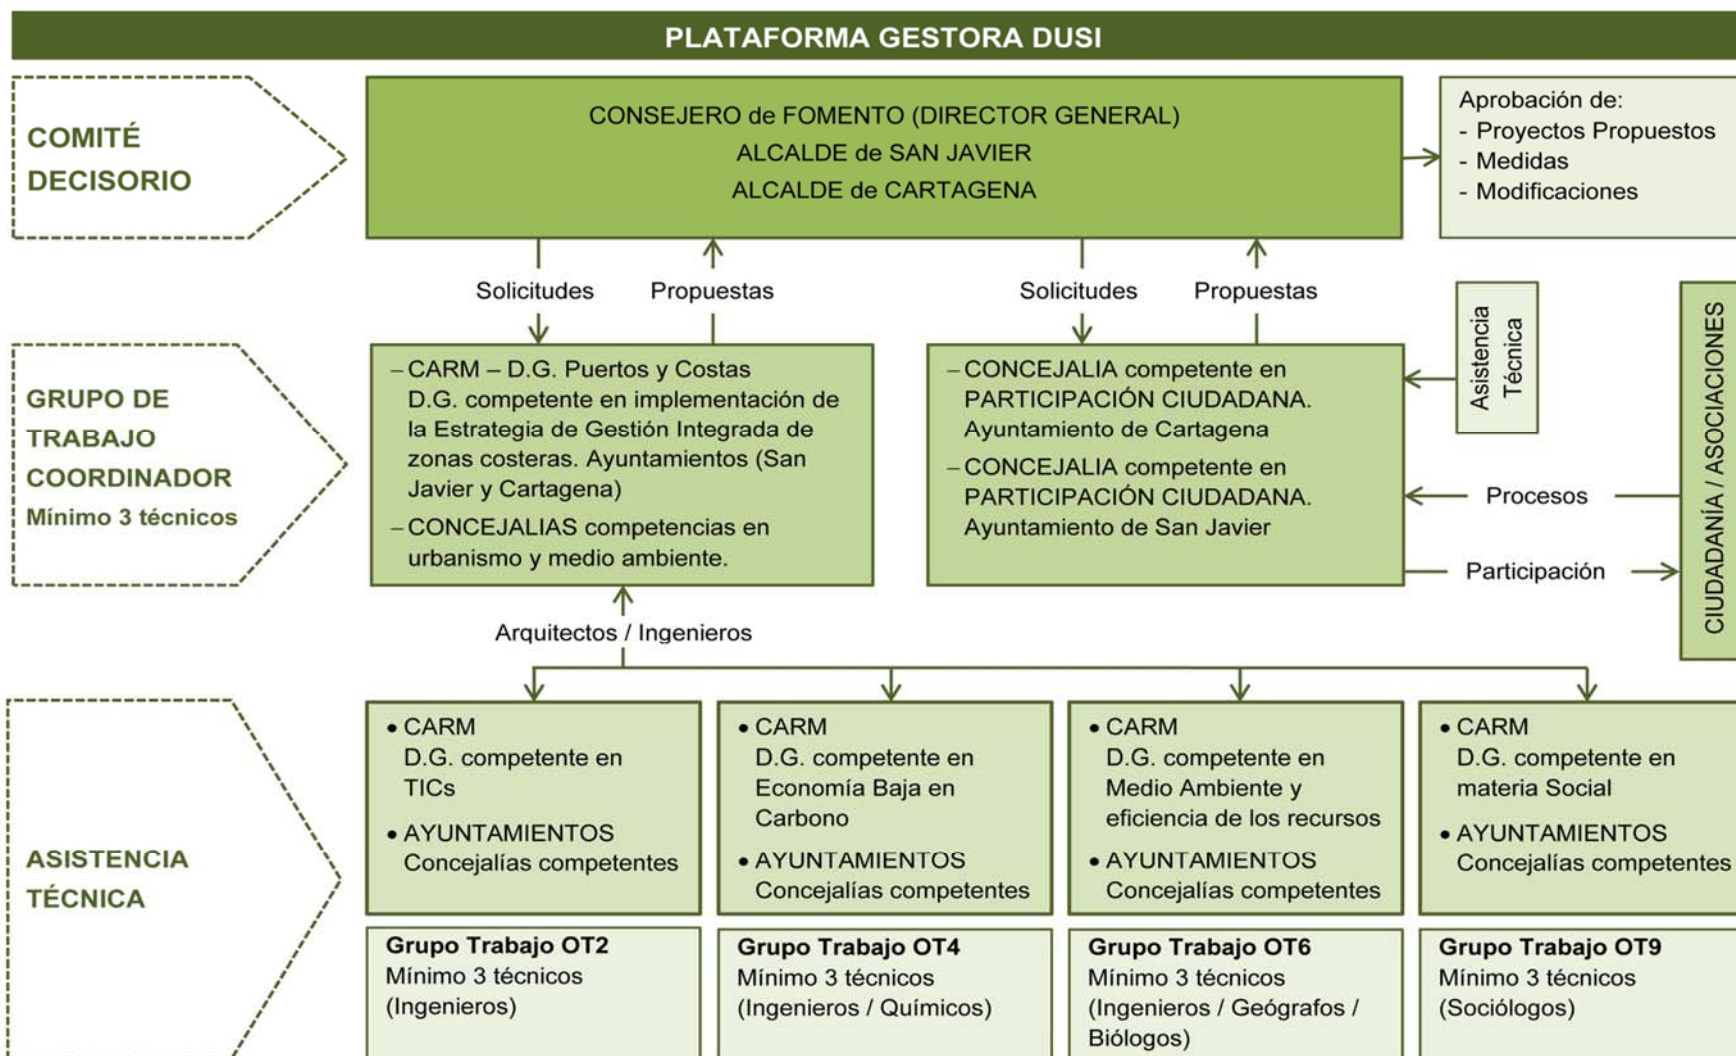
PLATAFORMA GESTORA DUSI

COMITÉ DECISORIO

CONSEJERO de FOMENTO (DIRECTOR GENERAL)
ALCALDE de SAN JAVIER
ALCALDE de CARTAGENA

Aprobación de:
- Proyectos Propuestos
- Medidas
- Modificaciones

Solicitudes
Propuestas
Solicitudes
Propuestas

GRUPO DE TRABAJO COORDINADOR
Mínimo 3 técnicos

– CARM – D.G. Puertos y Costas
D.G. competente en implementación de la Estrategia de Gestión Integrada de zonas costeras. Ayuntamientos (San Javier y Cartagena)
– CONCEJALIAS competencias en urbanismo y medio ambiente.

– CONCEJALIA competente en PARTICIPACIÓN CIUDADANA. Ayuntamiento de Cartagena
– CONCEJALIA competente en PARTICIPACIÓN CIUDADANA. Ayuntamiento de San Javier

Asistencia Técnica

Procesos
Participación

CIUDADANÍA / ASOCIACIONES

Arquitectos / Ingenieros

ASISTENCIA TÉCNICA

• CARM
D.G. competente en TICs
• AYUNTAMIENTOS
Concejalías competentes

• CARM
D.G. competente en Economía Baja en Carbono
• AYUNTAMIENTOS
Concejalías competentes

• CARM
D.G. competente en Medio Ambiente y eficiencia de los recursos
• AYUNTAMIENTOS
Concejalías competentes

• CARM
D.G. competente en materia Social
• AYUNTAMIENTOS
Concejalías competentes

Grupo Trabajo OT2
Mínimo 3 técnicos
(Ingenieros)

Grupo Trabajo OT4
Mínimo 3 técnicos
(Ingenieros / Químicos)

Grupo Trabajo OT6
Mínimo 3 técnicos
(Ingenieros / Geógrafos / Biólogos)

Grupo Trabajo OT9
Mínimo 3 técnicos
(Sociólogos)